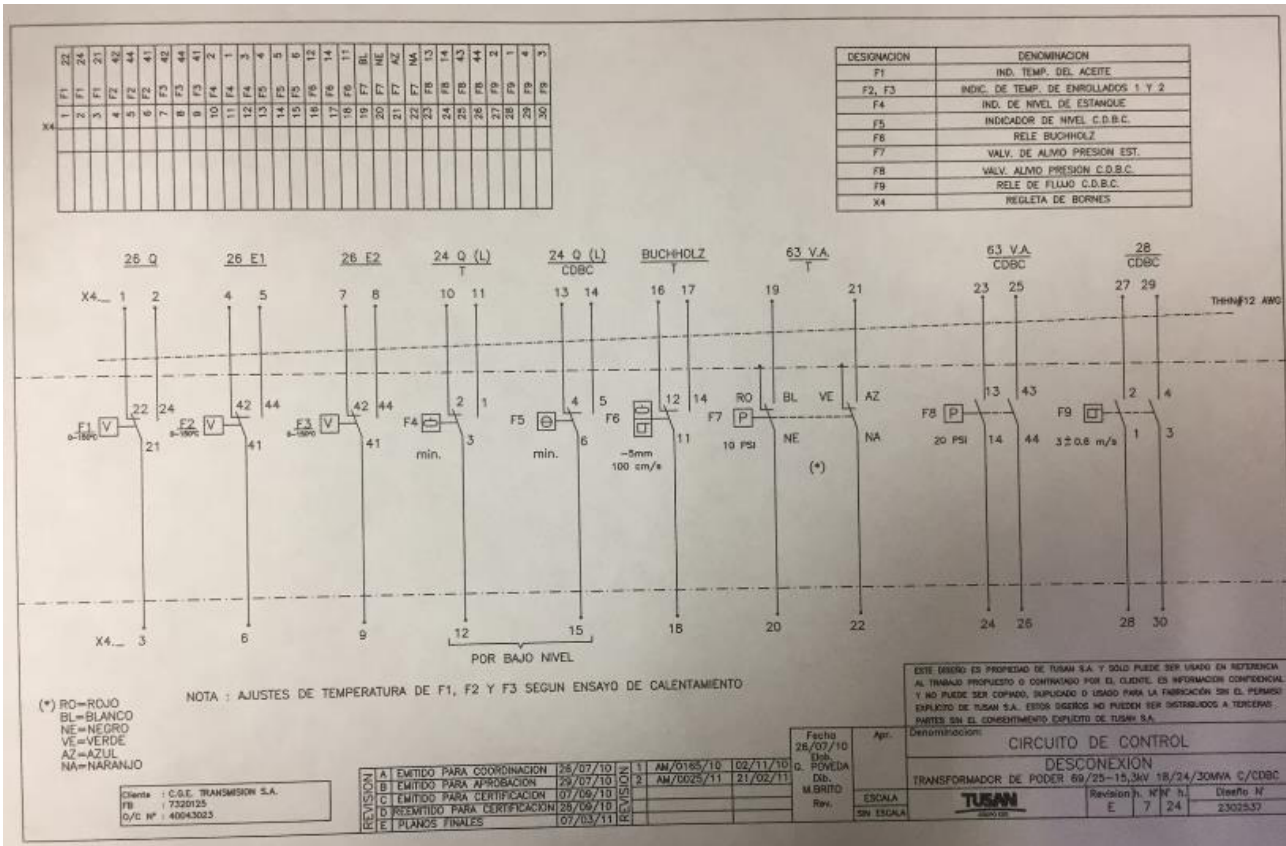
| X4 | | |
|---|---|---|
| 1 | F1 | 22 |
| 2 | F1 | 24 |
| 3 | F1 | 21 |
| 4 | F2 | 42 |
| 5 | F2 | 44 |
| 6 | F2 | 41 |
| 7 | F3 | 42 |
| 8 | F3 | 44 |
| 9 | F3 | 41 |
| 10 | F4 | 2 |
| 11 | F4 | 1 |
| 12 | F4 | 3 |
| 13 | F5 | 4 |
| 14 | F5 | 5 |
| 15 | F5 | 6 |
| 16 | F6 | 12 |
| 17 | F6 | 14 |
| 18 | F6 | 11 |
| 19 | F7 | BL |
| 20 | F7 | NE |
| 21 | F7 | AZ |
| 22 | F7 | NA |
| 23 | F8 | 13 |
| 24 | F8 | 14 |
| 25 | F8 | 43 |
| 26 | F8 | 44 |
| 27 | F9 | 2 |
| 28 | F9 | 1 |
| 29 | F9 | 4 |
| 30 | F9 | 3 |

| DESIGNACION | DENOMINACION |
|---|---|
| F1 | IND. TEMP. DEL ACEITE |
| F2, F3 | INDIC. DE TEMP. DE ENROLLADOS 1 Y 2 |
| F4 | IND. DE NIVEL DE ESTANQUE |
| F5 | INDICADOR DE NIVEL C.D.B.C. |
| F6 | RELE BUCHHOLZ |
| F7 | VALV. DE ALIVIO PRESION EST. |
| F8 | VALV. ALIVIO PRESION C.D.B.C. |
| F9 | RELE DE FLUJO C.D.B.C. |
| X4 | REGLETA DE BORNES |

26 Q 26 E1 26 E2 24 Q (L) / T 24 Q (L) / CDBC BUCHHOLZ / T 63 V.A. / T 63 V.A. / CDBC 28 / CDBC

X4._ 1 2 4 5 7 8 10 11 13 14 16 17 19 21 23 25 27 29

THHN#12 AWG

F1 V 0-150°C 22 24 21 F2 V 0-150°C 42 44 41 F3 V 0-150°C 42 44 41 F4 2 1 3 min. F5 4 5 6 min. F6 12 14 11 -5mm 100 cm/s F7 P RO BL NE 10 PSI VE AZ NA (*) F8 P 13 43 20 PSI 14 44 F9 2 4 1 3 3 ± 0.8 m/s

X4._ 3 6 9 12 15 18 20 22 24 26 28 30

POR BAJO NIVEL

NOTA : AJUSTES DE TEMPERATURA DE F1, F2 Y F3 SEGUN ENSAYO DE CALENTAMIENTO

(*) RO=ROJO
BL=BLANCO
NE=NEGRO
VE=VERDE
AZ=AZUL
NA=NARANJO

Cliente : C.G.E. TRANSMISION S.A.
FB : 7320125
O/C Nº : 40043023

| REVISION | | | |
|---|---|---|---|
| A | EMITIDO PARA COORDINACION | 26/07/10 |
| B | EMITIDO PARA APROBACION | 29/07/10 |
| C | EMITIDO PARA CERTIFICACION | 07/09/10 |
| D | REEMITIDO PARA CERTIFICACION | 28/09/10 |
| E | PLANOS FINALES | 07/03/11 |

| REVISION | | |
|---|---|---|
| 1 | AM/0165/10 | 02/11/10 |
| 2 | AM/0025/11 | 21/02/11 |

Fecha 26/07/10 Dib. G. POVEDA Dib. M.BRITO Rev. Apr. ESCALA SIN ESCALA

ESTE DISEÑO ES PROPIEDAD DE TUSAN S.A. Y SOLO PUEDE SER USADO EN REFERENCIA AL TRABAJO PROPUESTO O CONTRATADO POR EL CLIENTE. ES INFORMACION CONFIDENCIAL Y NO PUEDE SER COPIADO, DUPLICADO O USADO PARA LA FABRICACION SIN EL PERMISO EXPLICITO DE TUSAN S.A. ESTOS DISEÑOS NO PUEDEN SER DISTRIBUIDOS A TERCERAS PARTES SIN EL CONSENTIMIENTO EXPLICITO DE TUSAN S.A.

Denominacion:
CIRCUITO DE CONTROL
DESCONEXION
TRANSFORMADOR DE PODER 69/25-15,3kV 18/24/30MVA C/CDBC

TUSAN

Revision E Nº h. 7 Nº h. 24 Diseño Nº 2302537